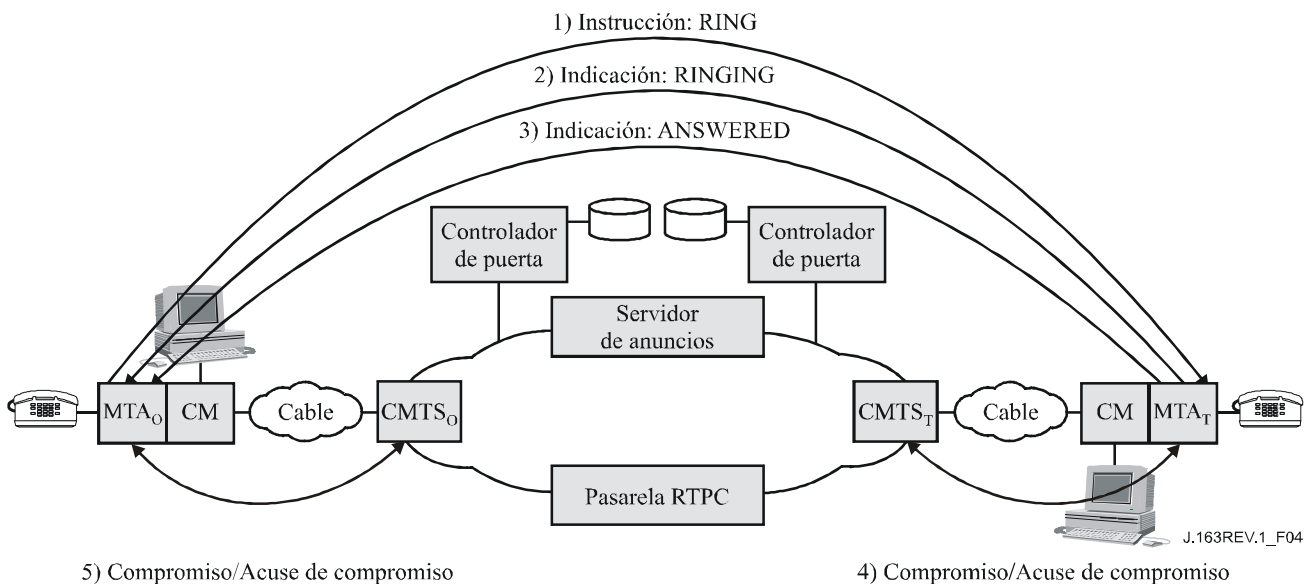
1) Instrucción: RING

2) Indicación: RINGING

3) Indicación: ANSWERED

Controlador de puerta

Controlador de puerta

Servidor de anuncios

$MTA_O$

CM

Cable

$CMTS_O$

$CMTS_T$

Cable

CM

$MTA_T$

Pasarela RTPC

J.163REV.1_F04

5) Compromiso/Acuse de compromiso

4) Compromiso/Acuse de compromiso